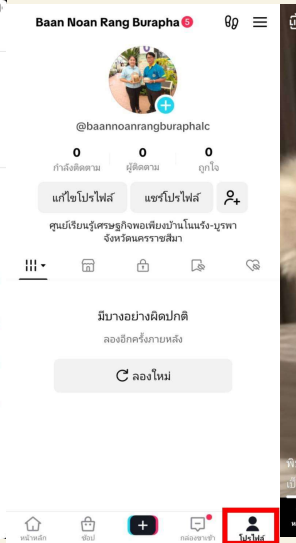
Baan Noan Rang Burapha 5

@baannoanrangburaphalc

0
กำลังติดตาม

0
ผู้ติดตาม

0
ถูกใจ

แก้ไขโปรไฟล์

แชร์โปรไฟล์

ศูนย์เรียนรู้เศรษฐกิจพอเพียงบ้านโนนรัง-บูรพา จังหวัดนครราชสีมา

มีบางอย่างผิดปกติ

ลองอีกครั้งภายหลัง

ลองใหม่

หน้าหลัก

ช็อป

กล่องข้อความ

โปรไฟล์